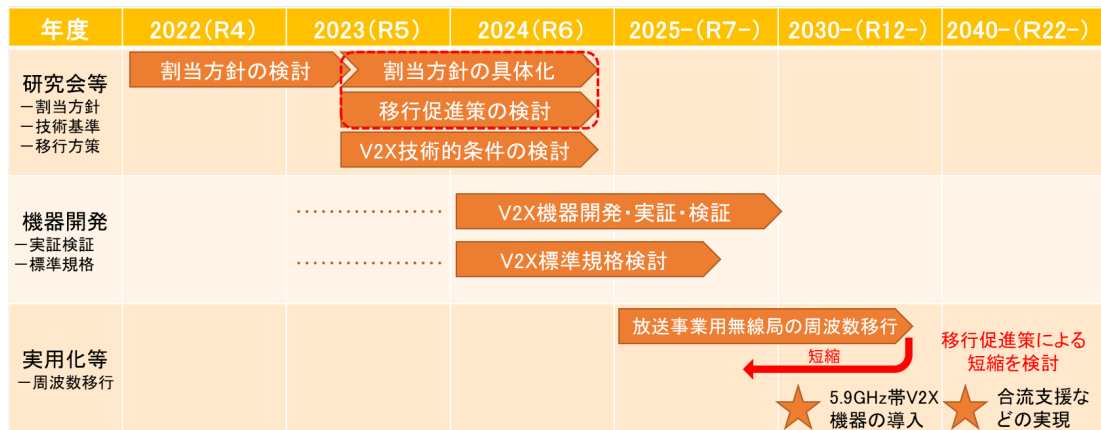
| 年度 | 2022(R4) | 2023(R5) | 2024(R6) | 2025-(R7-) | 2030-(R12-) | 2040-(R22-) |
|---|---|---|---|---|---|---|
| 研究会等<br>ー割当方針<br>ー技術基準<br>ー移行方策 | 割当方針の検討 | 割当方針の具体化<br>移行促進策の検討<br>V2X技術的条件の検討 | | | | |
| 機器開発<br>ー実証検証<br>ー標準規格 | | | V2X機器開発・実証・検証<br>V2X標準規格検討 | | | |
| 実用化等<br>ー周波数移行 | | | | 放送事業用無線局の周波数移行<br>短縮 | 5.9GHz帯V2X機器の導入 | 移行促進策による短縮を検討<br>合流支援などの実現 |